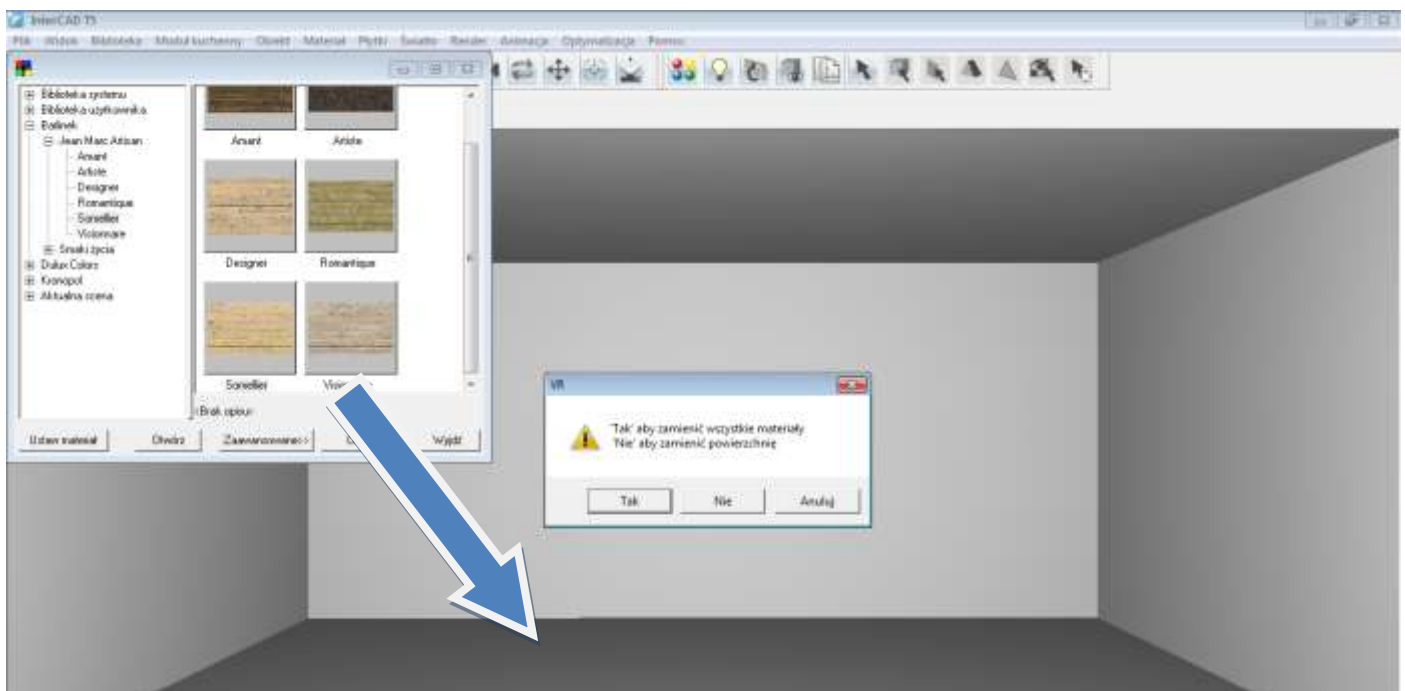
InterCAD T5

Plik Widok Biblioteka Moduł kuchenny Obiekt Materiał Płytki Światło Render Animacja Optymalizacja Pomoc

Biblioteka systemu
Biblioteka użytkownika
Barlinek
Jean Marc Artisan
Avant
Artiste
Designer
Romantique
Sommelier
Violonnare
Smaki życia
Dulux Colors
Kronopol
Aktualna scena

Avant
Artiste
Designer
Romantique
Sommelier
Vio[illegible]

Brak opisu

Ustaw materiał
Otwórz
Zaawansowane>>
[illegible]
Wyjdź

VR

'Tak' aby zamienić wszystkie materiały
'Nie' aby zamienić powierzchnię

Tak
Nie
Anuluj